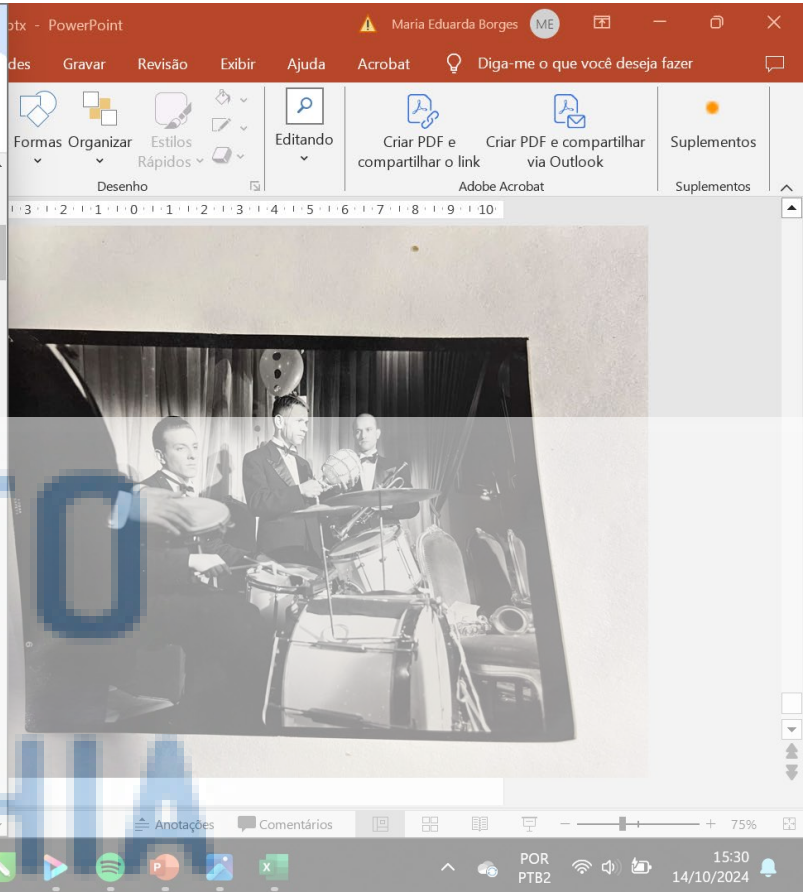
ptx - PowerPoint

Maria Eduarda Borges ME

des Gravar Revisão Exibir Ajuda Acrobat Diga-me o que você deseja fazer

Formas Organizar Estilos Rápidos

Desenho

Editando

Criar PDF e compartilhar o link

Criar PDF e compartilhar via Outlook

Adobe Acrobat

Suplementos

Suplementos

3 · 2 · 1 · 0 · 1 · 2 · 3 · 4 · 5 · 6 · 7 · 8 · 9 · 10

Anotações Comentários 75%

POR PTB2

15:30 14/10/2024